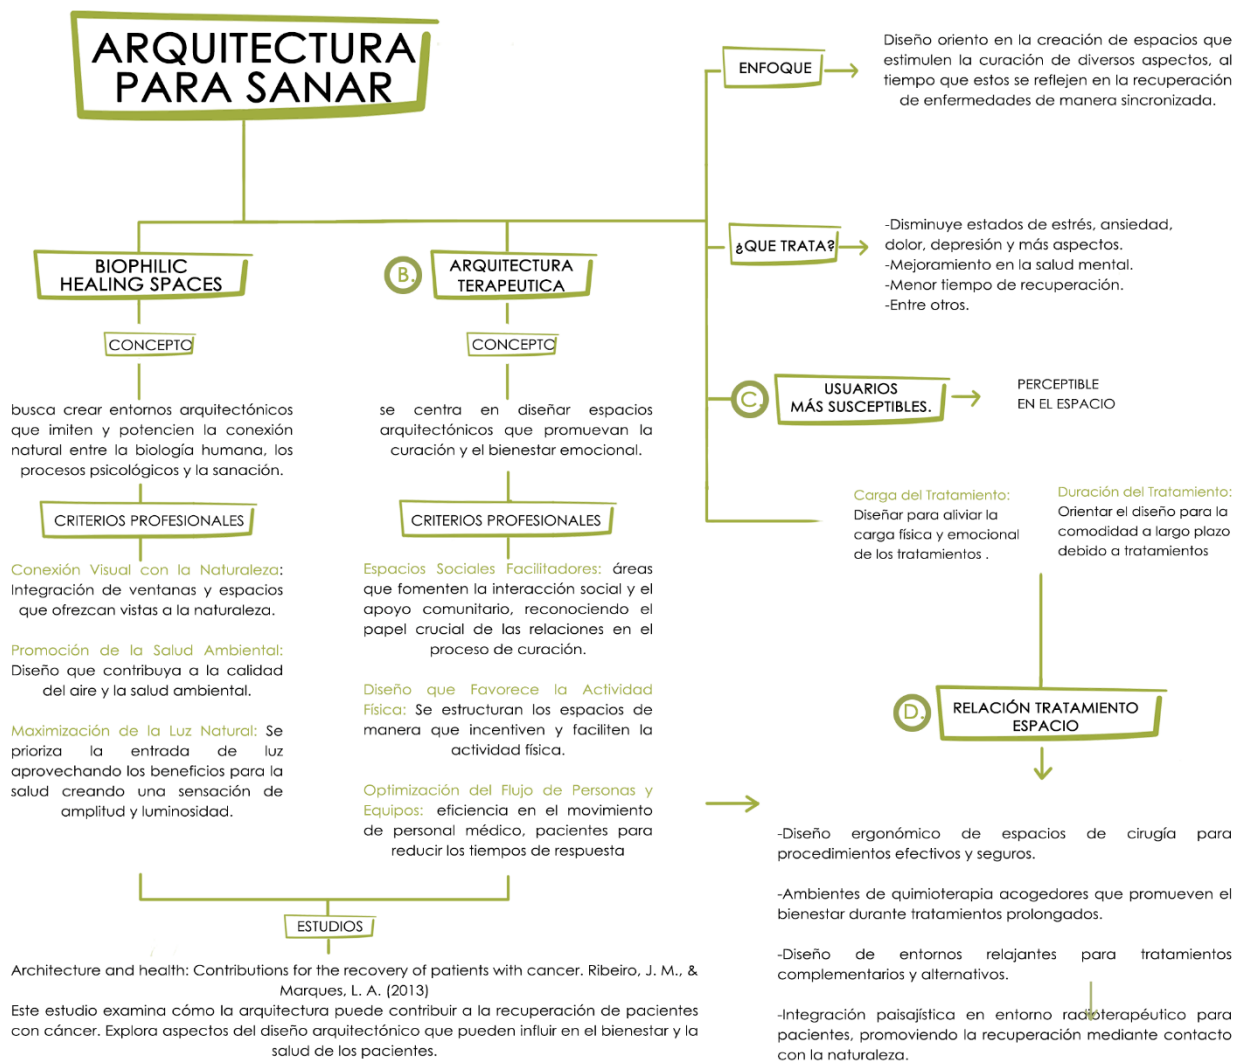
ARQUITECTURA PARA SANAR

BIOPHILIC HEALING SPACES

CONCEPTO

busca crear entornos arquitectónicos que imiten y potencien la conexión natural entre la biología humana, los procesos psicológicos y la sanación.

CRITERIOS PROFESIONALES

Conexión Visual con la Naturaleza: Integración de ventanas y espacios que ofrezcan vistas a la naturaleza.

Promoción de la Salud Ambiental: Diseño que contribuya a la calidad del aire y la salud ambiental.

Maximización de la Luz Natural: Se prioriza la entrada de luz aprovechando los beneficios para la salud creando una sensación de amplitud y luminosidad.

B.

ARQUITECTURA TERAPEUTICA

CONCEPTO

se centra en diseñar espacios arquitectónicos que promuevan la curación y el bienestar emocional.

CRITERIOS PROFESIONALES

Espacios Sociales Facilitadores: áreas que fomenten la interacción social y el apoyo comunitario, reconociendo el papel crucial de las relaciones en el proceso de curación.

Diseño que Favorece la Actividad Física: Se estructuran los espacios de manera que incentiven y faciliten la actividad física.

Optimización del Flujo de Personas y Equipos: eficiencia en el movimiento de personal médico, pacientes para reducir los tiempos de respuesta

ESTUDIOS

Architecture and health: Contributions for the recovery of patients with cancer. Ribeiro, J. M., & Marques, L. A. (2013)
Este estudio examina cómo la arquitectura puede contribuir a la recuperación de pacientes con cáncer. Explora aspectos del diseño arquitectónico que pueden influir en el bienestar y la salud de los pacientes.

ENFOQUE

Diseño oriento en la creación de espacios que estimulen la curación de diversos aspectos, al tiempo que estos se reflejen en la recuperación de enfermedades de manera sincronizada.

¿QUE TRATA?

-Disminuye estados de estrés, ansiedad, dolor, depresión y más aspectos.
-Mejoramiento en la salud mental.
-Menor tiempo de recuperación.
-Entre otros.

C.

USUARIOS MÁS SUSCEPTIBLES.

PERCEPTIBLE EN EL ESPACIO

Carga del Tratamiento: Diseñar para aliviar la carga física y emocional de los tratamientos .

Duración del Tratamiento: Orientar el diseño para la comodidad a largo plazo debido a tratamientos

D.

RELACIÓN TRATAMIENTO ESPACIO

-Diseño ergonómico de espacios de cirugía para procedimientos efectivos y seguros.

-Ambientes de quimioterapia acogedores que promueven el bienestar durante tratamientos prolongados.

-Diseño de entornos relajantes para tratamientos complementarios y alternativos.

-Integración paisajística en entorno radioterapéutico para pacientes, promoviendo la recuperación mediante contacto con la naturaleza.